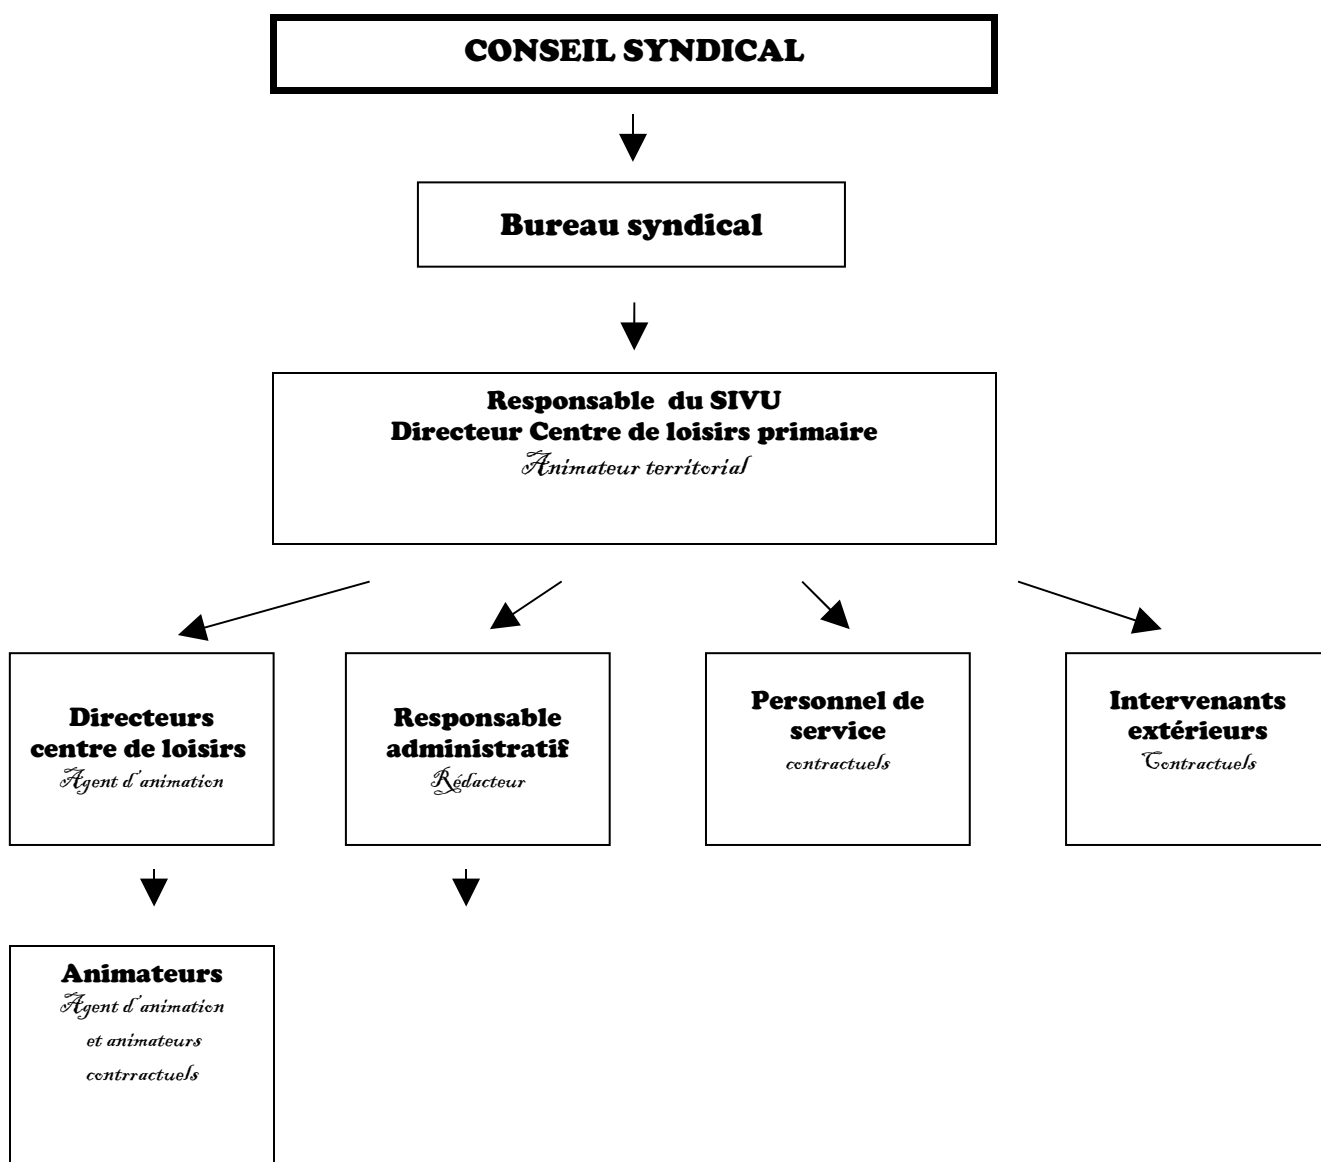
CONSEIL SYNDICAL

Bureau syndical

Responsable du SIVU
Directeur Centre de loisirs primaire
Animateur territorial

Directeurs centre de loisirs
Agent d'animation

Responsable administratif
Rédacteur

Personnel de service
contractuels

Intervenants extérieurs
Contractuels

Animateurs
Agent d'animation et animateurs contrractuels